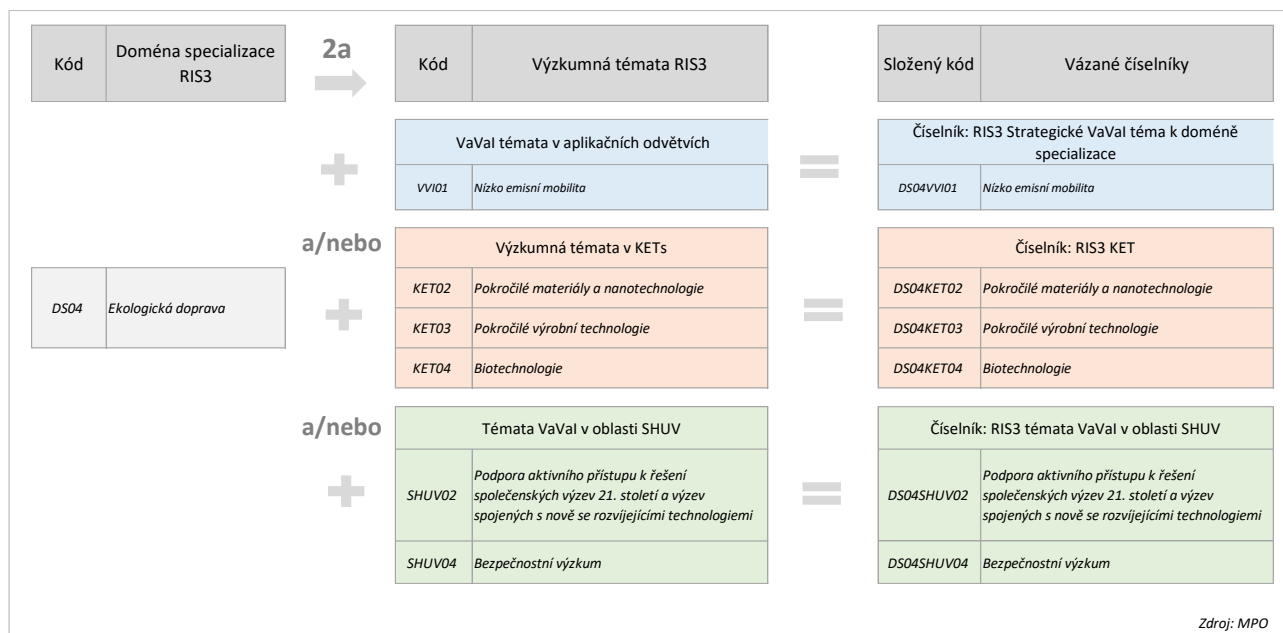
| Kód | Doména specializace RIS3 |
|---|---|
| DS04 | Ekologická doprava |

2a

| Kód | Výzkumná témata RIS3 |
|---|---|

| Složený kód | Vázané číselníky |
|---|---|

VaVaI témata v aplikačních odvětvích

| VVI01 | Nízko emisní mobilita |
|---|---|

Číselník: RIS3 Strategické VaVaI téma k doméně specializace

| DS04VVI01 | Nízko emisní mobilita |
|---|---|

a/nebo

Výzkumná témata v KETs

| KET02 | Pokročilé materiály a nanotechnologie |
|---|---|
| KET03 | Pokročilé výrobní technologie |
| KET04 | Biotechnologie |

Číselník: RIS3 KET

| DS04KET02 | Pokročilé materiály a nanotechnologie |
|---|---|
| DS04KET03 | Pokročilé výrobní technologie |
| DS04KET04 | Biotechnologie |

a/nebo

Témata VaVaI v oblasti SHUV

| SHUV02 | Podpora aktivního přístupu k řešení společenských výzev 21. století a výzev spojených s nově se rozvíjejícími technologiemi |
|---|---|
| SHUV04 | Bezpečnostní výzkum |

Číselník: RIS3 témata VaVaI v oblasti SHUV

| DS04SHUV02 | Podpora aktivního přístupu k řešení společenských výzev 21. století a výzev spojených s nově se rozvíjejícími technologiemi |
|---|---|
| DS04SHUV04 | Bezpečnostní výzkum |

Zdroj: MPO